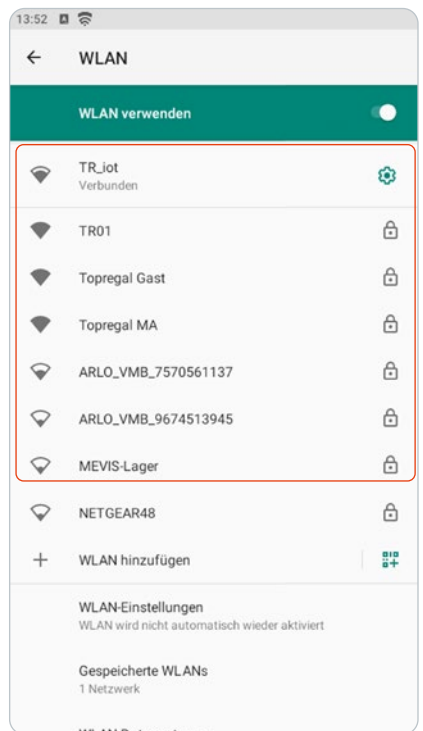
13:52

WLAN

WLAN verwenden

TR_iot
Verbunden

TR01

Topregal Gast

Topregal MA

ARLO_VMB_7570561137

ARLO_VMB_9674513945

MEVIS-Lager

NETGEAR48

WLAN hinzufügen

WLAN-Einstellungen
WLAN wird nicht automatisch wieder aktiviert

Gespeicherte WLANs
1 Netzwerk

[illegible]